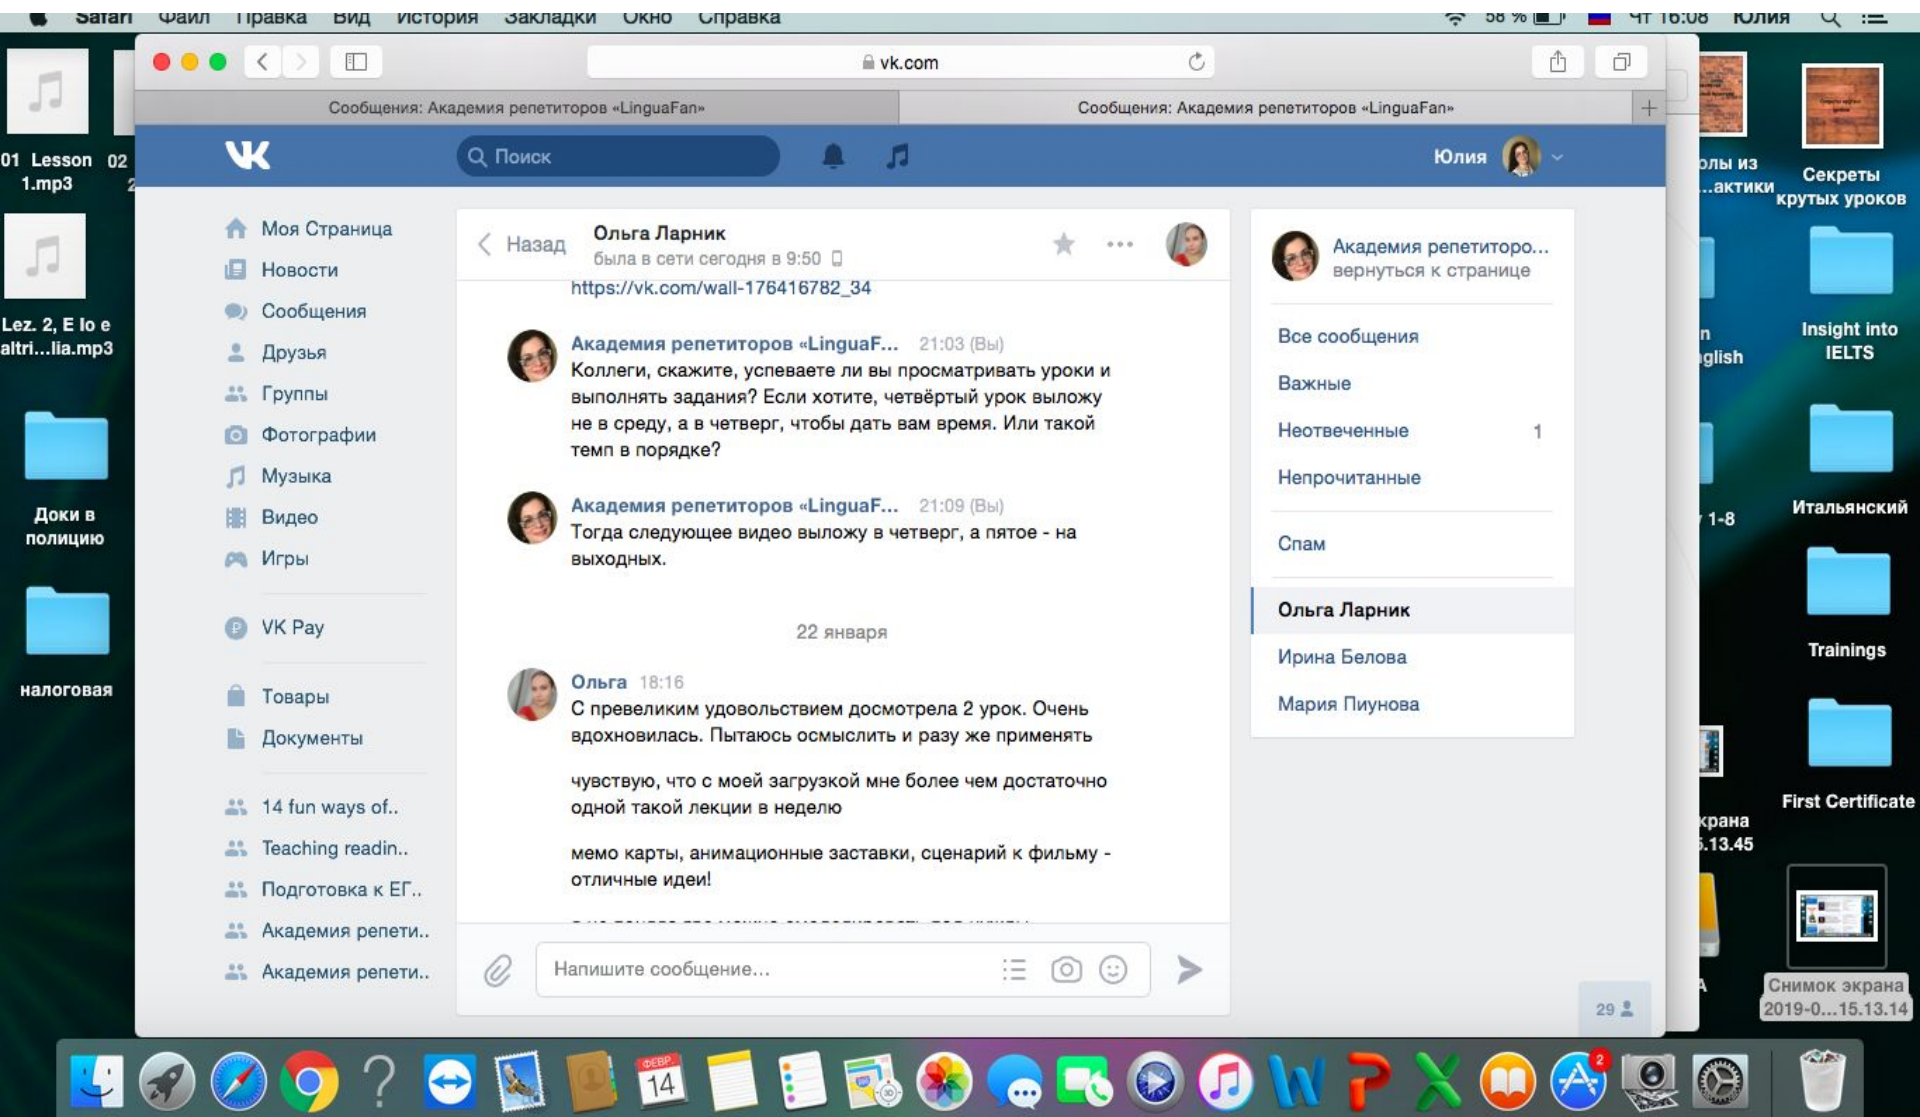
Safari Файл Правка Вид История Закладки Окно Справка 58 % Чт 16:08 Юлия

vk.com

Сообщения: Академия репетиторов «LinguaFan»

Сообщения: Академия репетиторов «LinguaFan»

Поиск

Юлия

Моя Страница
Новости
Сообщения
Друзья
Группы
Фотографии
Музыка
Видео
Игры
VK Pay
Товары
Документы
14 fun ways of..
Teaching readin..
Подготовка к ЕГ..
Академия репети..
Академия репети..

Назад

Ольга Ларник
была в сети сегодня в 9:50

https://vk.com/wall-176416782_34

Академия репетиторов «LinguaF... 21:03 (Вы)
Коллеги, скажите, успеваете ли вы просматривать уроки и выполнять задания? Если хотите, четвёртый урок выложу не в среду, а в четверг, чтобы дать вам время. Или такой темп в порядке?

Академия репетиторов «LinguaF... 21:09 (Вы)
Тогда следующее видео выложу в четверг, а пятое - на выходных.

22 января

Ольга 18:16
С превеликим удовольствием досмотрела 2 урок. Очень вдохновилась. Пытаюсь осмыслить и разу же применять

чувствую, что с моей загрузкой мне более чем достаточно одной такой лекции в неделю

мемо карты, анимационные заставки, сценарий к фильму - отличные идеи!

Напишите сообщение...

Академия репетиторо...
вернуться к странице

Все сообщения
Важные
Неотвеченные 1
Непрочитанные
Спам
Ольга Ларник
Ирина Белова
Мария Пиунова

29

01 Lesson 1.mp3
02
Lez. 2, E lo e altri...lia.mp3
Доки в полицию
налоговая
Секреты крутых уроков
Insight into IELTS
Итальянский
Trainings
First Certificate
Снимок экрана 2019-0...15.13.14
олы из ..актики
n glish
1-8
крана .13.45

14